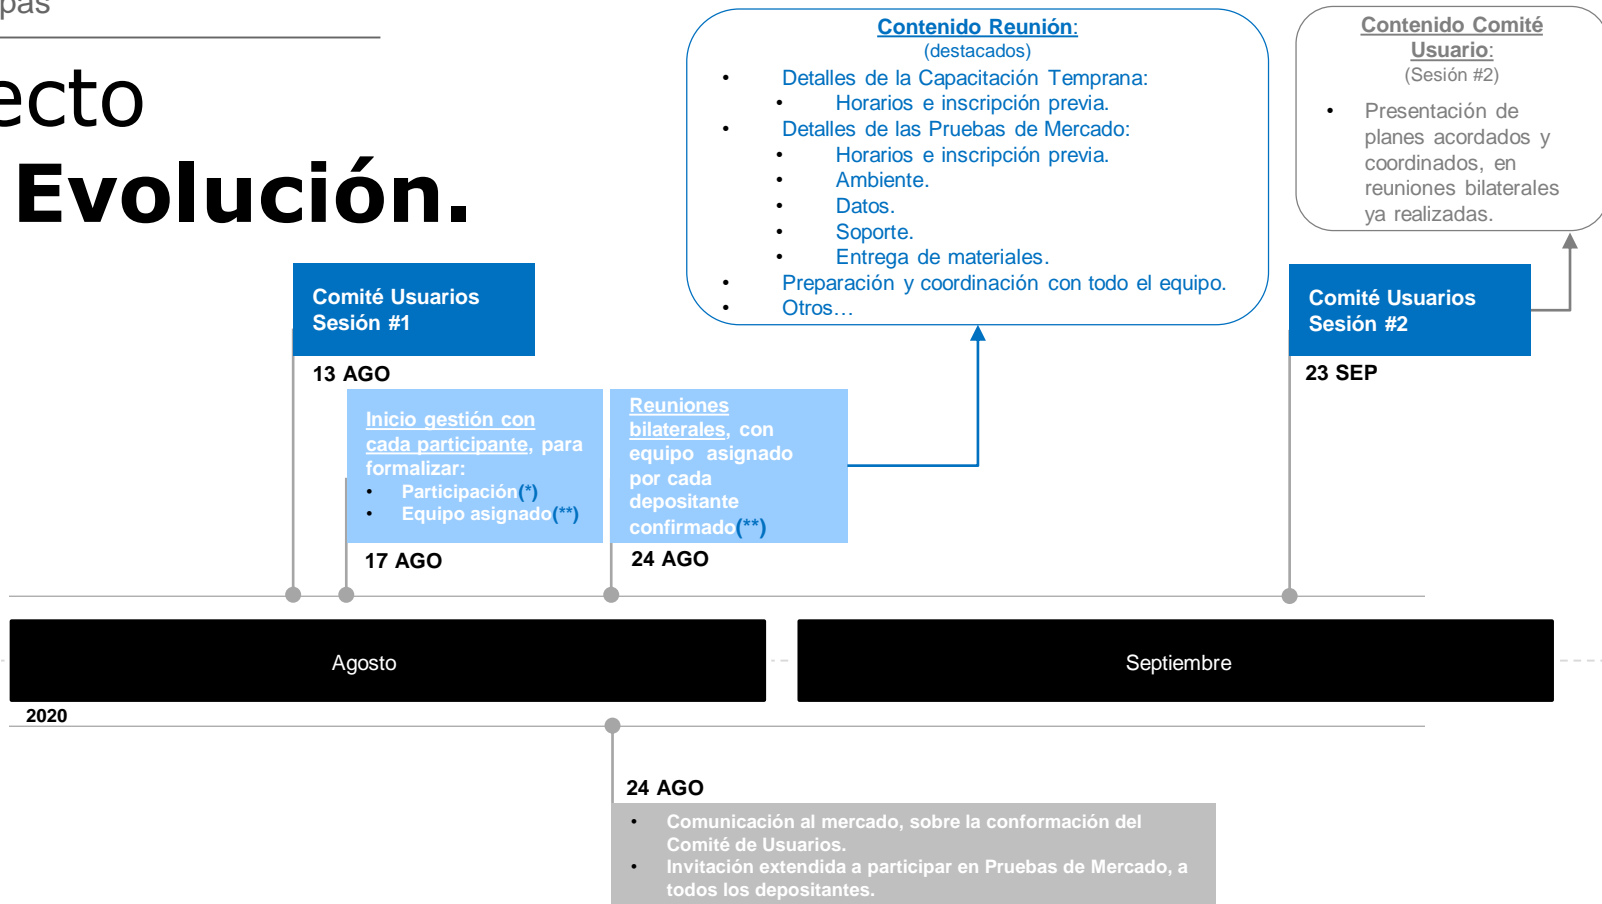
pas

ecto

Evolución.

Contenido Reunión:
(destacados)
• Detalles de la Capacitación Temprana:
• Horarios e inscripción previa.
• Detalles de las Pruebas de Mercado:
• Horarios e inscripción previa.
• Ambiente.
• Datos.
• Soporte.
• Entrega de materiales.
• Preparación y coordinación con todo el equipo.
• Otros…

Contenido Comité Usuario:
(Sesión #2)
• Presentación de planes acordados y coordinados, en reuniones bilaterales ya realizadas.

Comité Usuarios Sesión #1

13 AGO

Inicio gestión con cada participante, para formalizar:
• Participación(*)
• Equipo asignado(**)

17 AGO

Reuniones bilaterales, con equipo asignado por cada depositante confirmado(**)

24 AGO

Comité Usuarios Sesión #2

23 SEP

Agosto

Septiembre

2020

24 AGO

• Comunicación al mercado, sobre la conformación del Comité de Usuarios.
• Invitación extendida a participar en Pruebas de Mercado, a todos los depositantes.